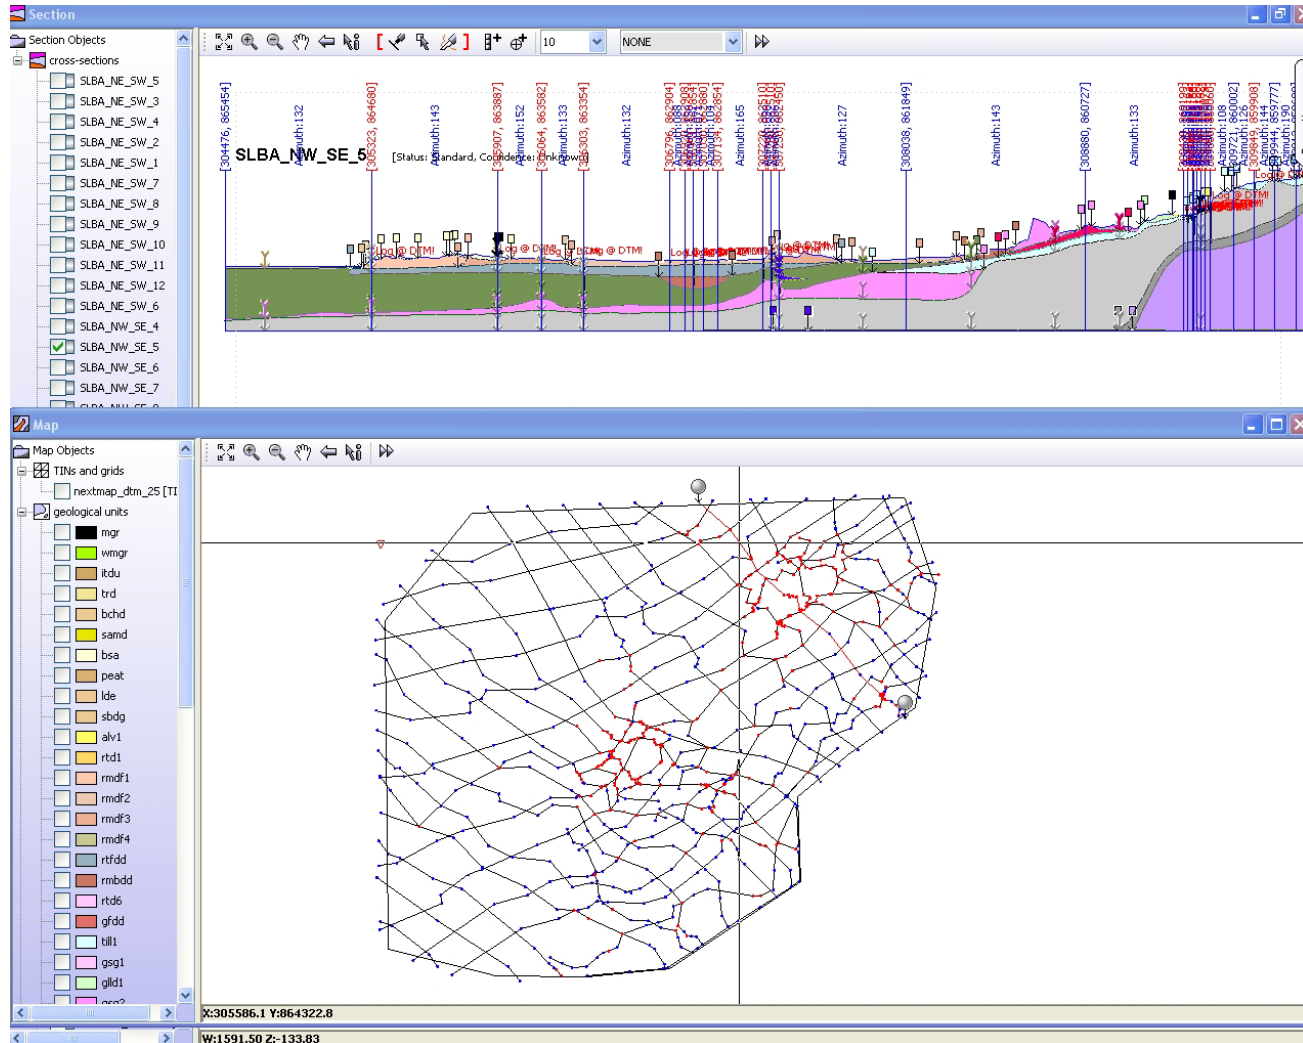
Section

Section Objects
cross-sections
SLBA_NE_SW_5
SLBA_NE_SW_3
SLBA_NE_SW_4
SLBA_NE_SW_2
SLBA_NE_SW_1
SLBA_NE_SW_7
SLBA_NE_SW_8
SLBA_NE_SW_9
SLBA_NE_SW_10
SLBA_NE_SW_11
SLBA_NE_SW_12
SLBA_NE_SW_6
SLBA_NW_SE_4
SLBA_NW_SE_5
SLBA_NW_SE_6
SLBA_NW_SE_7

10
NONE

SLBA_NW_SE_5 [Status: Standard, Confidence: Unknown]

[304476, 865454] Azimuth:132 [305323, 864680] Azimuth:143 [305907, 863887] Azimuth:152 [306064, 863582] Azimuth:133 [306303, 863354] Azimuth:132 [306796, 862904] [307134, 862854] Azimuth:165 Azimuth:127 [308038, 861849] Azimuth:143 [308880, 860727] Azimuth:133 Azimuth:108 [309721, 860002] [309849, 859908] Azimuth:144 Azimuth:190

Log @ DTM! Log @ DTM! Log @ DTM! Log @ DTM! Log @ DTM! Log @ DTM! Log @ DTM!

Map

Map Objects
TINs and grids
nextmap_dtm_25 [TI
geological units
mgr
wmgr
itdu
trd
bchd
samd
bsa
peat
lde
sbdg
alv1
rtd1
rmdf1
rmdf2
rmdf3
rmdf4
rtfdd
rmbdd
rtd6
gfdd
till1
gsg1
glld1

X:305586.1 Y:864322.8
W:1591.50 Z:-133.83